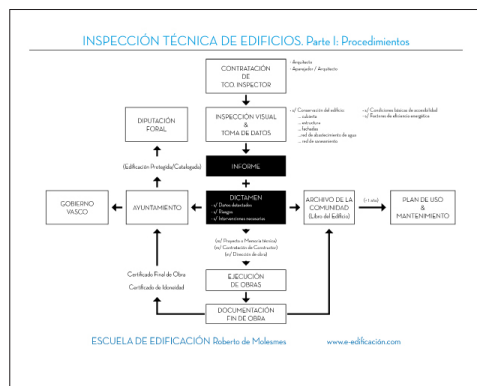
INSPECCIÓN TÉCNICA DE EDIFICIOS. Parte I: Procedimientos

CONTRATACIÓN DE TCO. INSPECTOR

- Arquitecto
- Aparejador / Arquitecto

DIPUTACIÓN FORAL

INSPECCIÓN VISUAL & TOMA DE DATOS

- √ Conservación del edificio
- ...cubierta
- ...estructura
- ...fachadas
- ...red de abastecimiento de agua
- ...red de saneamiento

- √ Condiciones básicas de accesibilidad
- √ Factores de eficiencia energética

(Edificación Protegida/Catalogada)

INFORME

GOBIERNO VASCO

AYUNTAMIENTO

DICTAMEN
√ Datos detectados
√ Riesgos
√ Intervenciones necesarias

ARCHIVO DE LA COMUNIDAD (Libro del Edificio)

(1-1 año)

PLAN DE USO & MANTENIMIENTO

(a) Proyecto o Memoria técnica
(b) Contratación de Constructor
(c) Dirección de obra

Certificado Final de Obra

Certificado de Idoneidad

EJECUCIÓN DE OBRAS

DOCUMENTACIÓN FIN DE OBRA

ESCUELA DE EDIFICACIÓN Roberto de Molesmes

www.e-edificacion.com